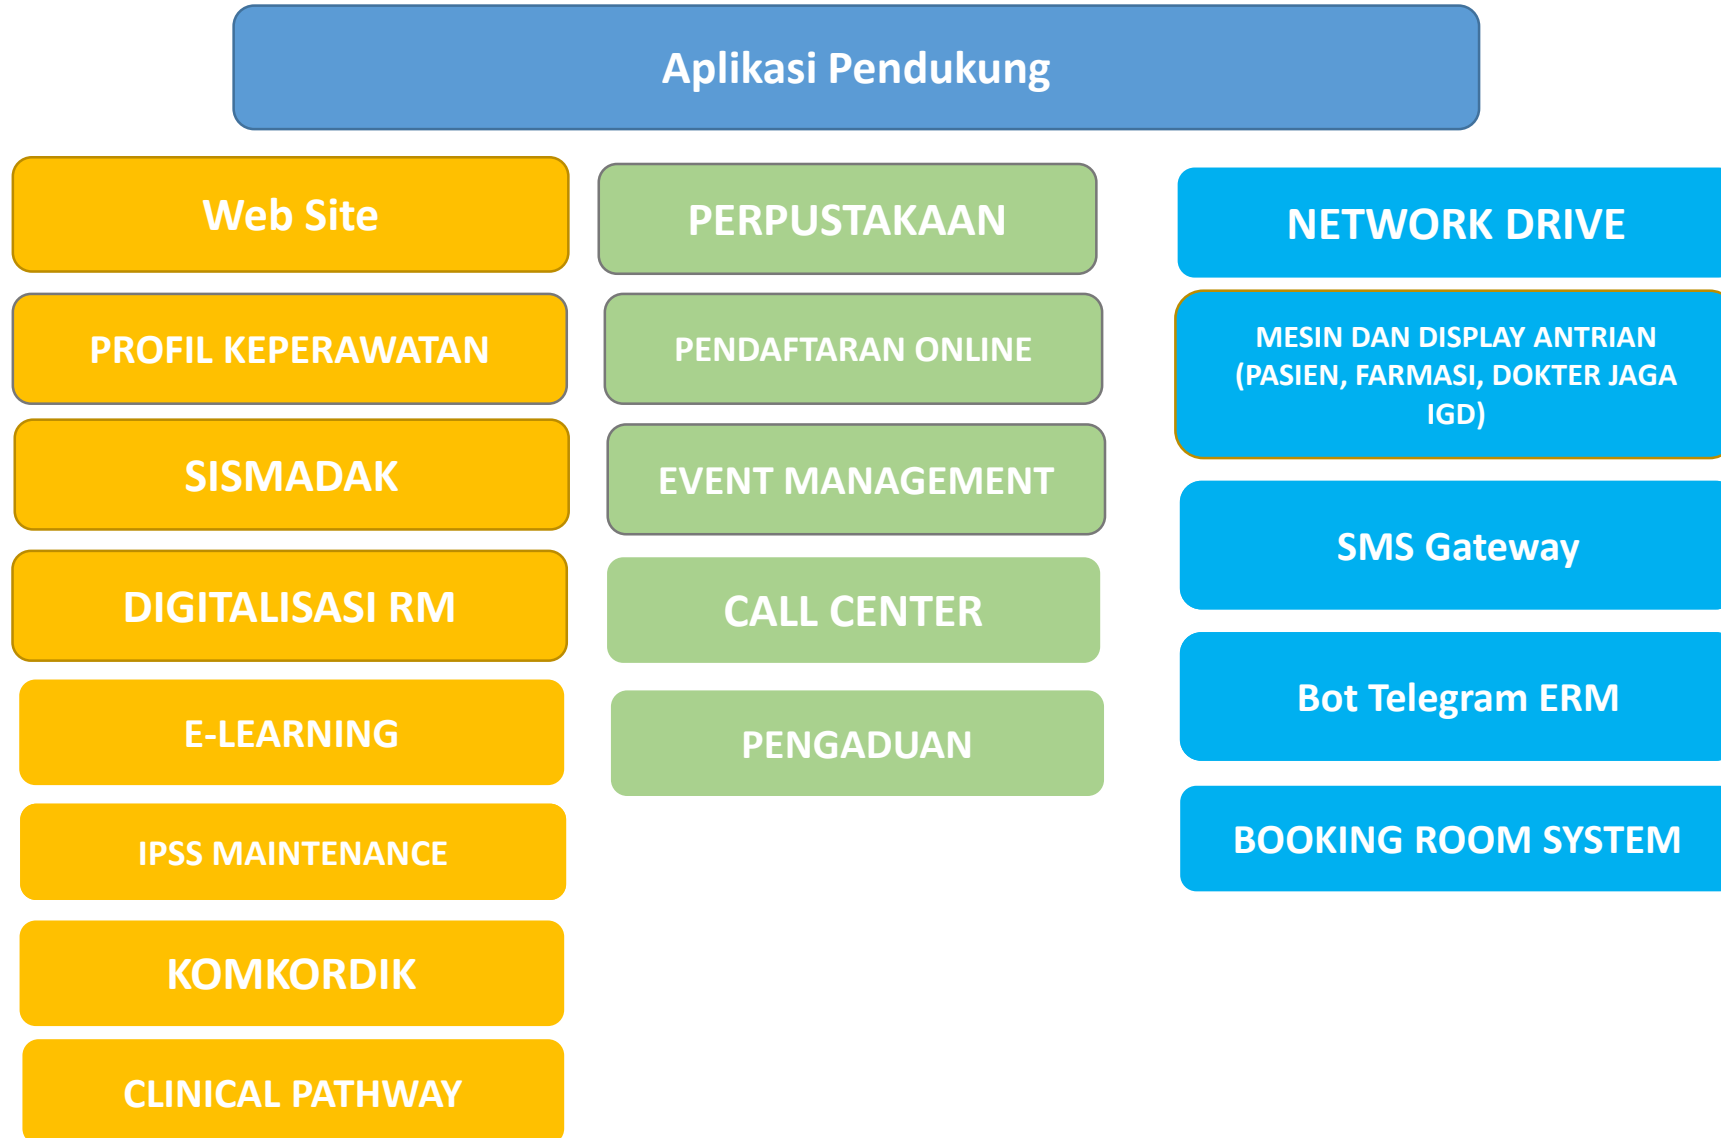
Aplikasi Pendukung

Web Site

PROFIL KEPERAWATAN

SISMADAK

DIGITALISASI RM

E-LEARNING

IPSS MAINTENANCE

KOMKORDIK

CLINICAL PATHWAY

PERPUSTAKAAN

PENDAFTARAN ONLINE

EVENT MANAGEMENT

CALL CENTER

PENGADUAN

NETWORK DRIVE

MESIN DAN DISPLAY ANTRIAN (PASIEN, FARMASI, DOKTER JAGA IGD)

SMS Gateway

Bot Telegram ERM

BOOKING ROOM SYSTEM